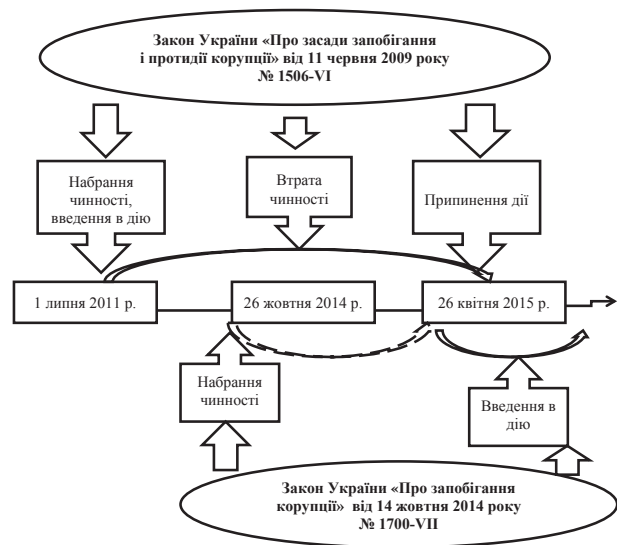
Закон України «Про засади запобігання і протидії корупції» від 11 червня 2009 року № 1506-VI

Набрання чинності, введення в дію

Втрата чинності

Припинення дії

1 липня 2011 р.

26 жовтня 2014 р.

26 квітня 2015 р.

Набрання чинності

Введення в дію

Закон України «Про запобігання корупції» від 14 жовтня 2014 року № 1700-VII